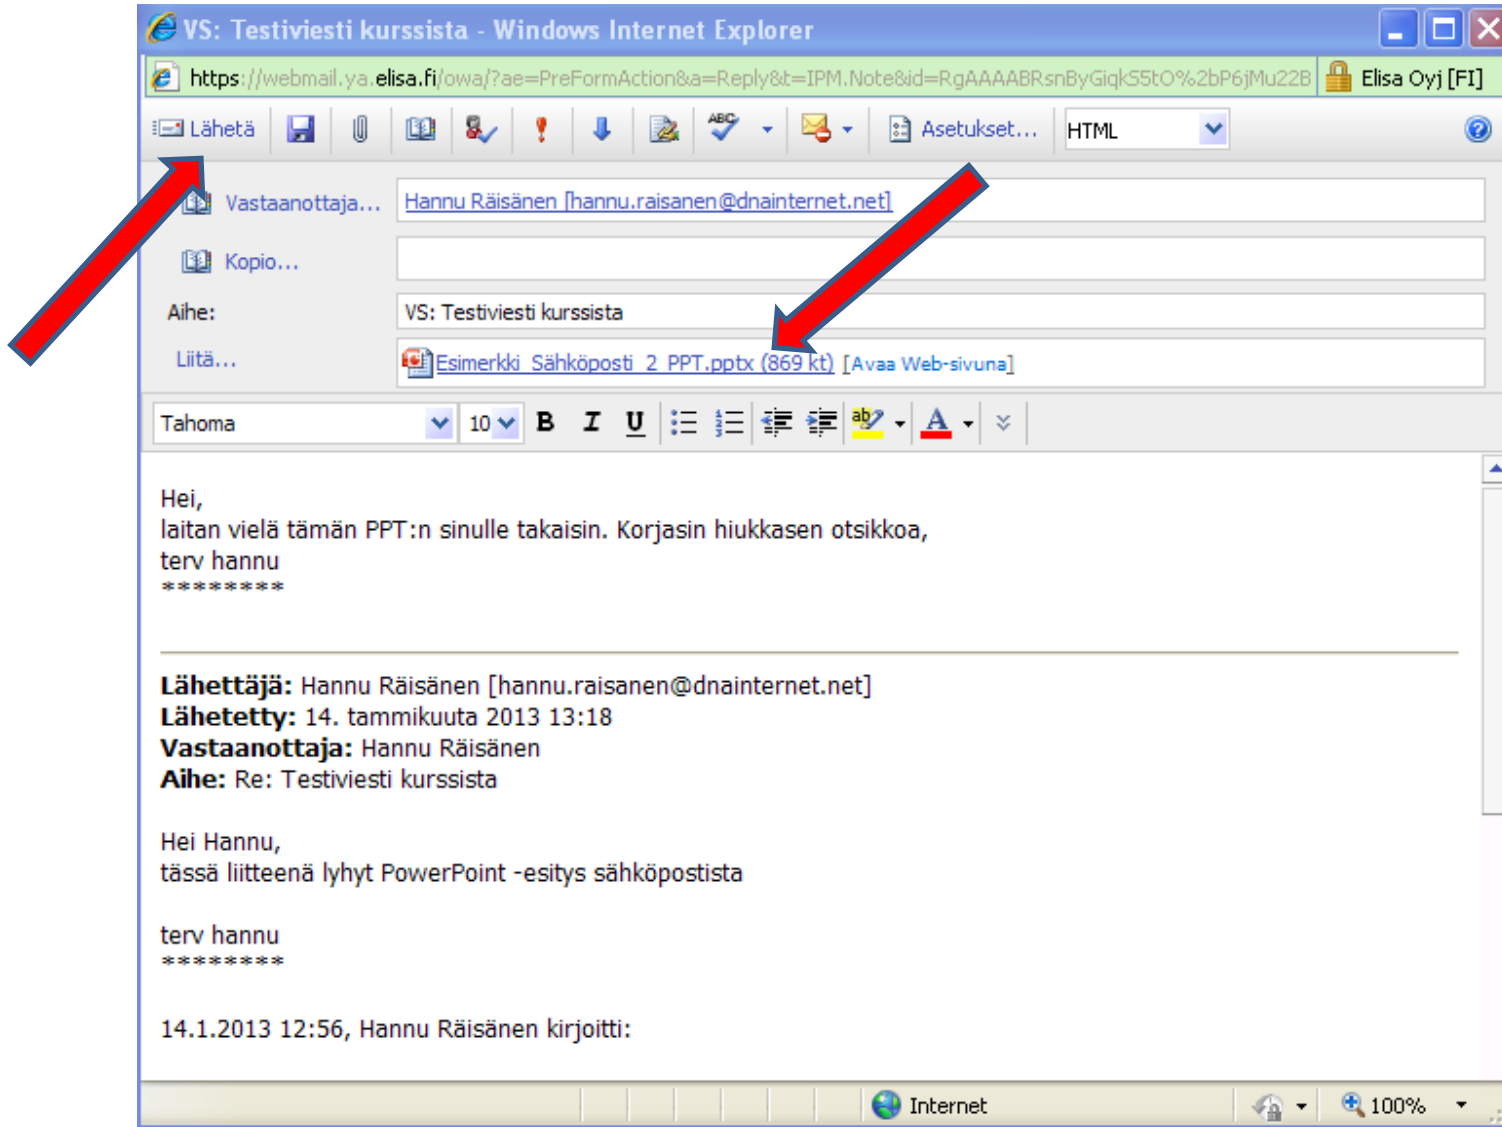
VS: Testiviesti kurssista - Windows Internet Explorer

https://webmail.ya.elisa.fi/owa/?ae=PreFormAction&a=Reply&t=IPM.Note&id=RgAAAABRsnByGiqkS5tO%2bP6jMu22B  Elisa Oyj [FI]

Lähetä  Asetukset...  HTML

Vastaanottaja...  Hannu Räisänen [hannu.raisanen@dnainternet.net]

Kopio...

Aihe:  VS: Testiviesti kurssista

Liitä...  Esimerkki_Sähköposti_2_PPT.pptx (869 kt) [Avaa Web-sivuna]

Tahoma  10  B  I  U

Hei,
laitan vielä tämän PPT:n sinulle takaisin. Korjasin hiukkasen otsikkoa,
terv hannu
********

Lähettäjä: Hannu Räisänen [hannu.raisanen@dnainternet.net]
Lähetetty: 14. tammikuuta 2013 13:18
Vastaanottaja: Hannu Räisänen
Aihe: Re: Testiviesti kurssista

Hei Hannu,
tässä liitteenä lyhyt PowerPoint -esitys sähköpostista

terv hannu
********

14.1.2013 12:56, Hannu Räisänen kirjoitti:

Internet  100%